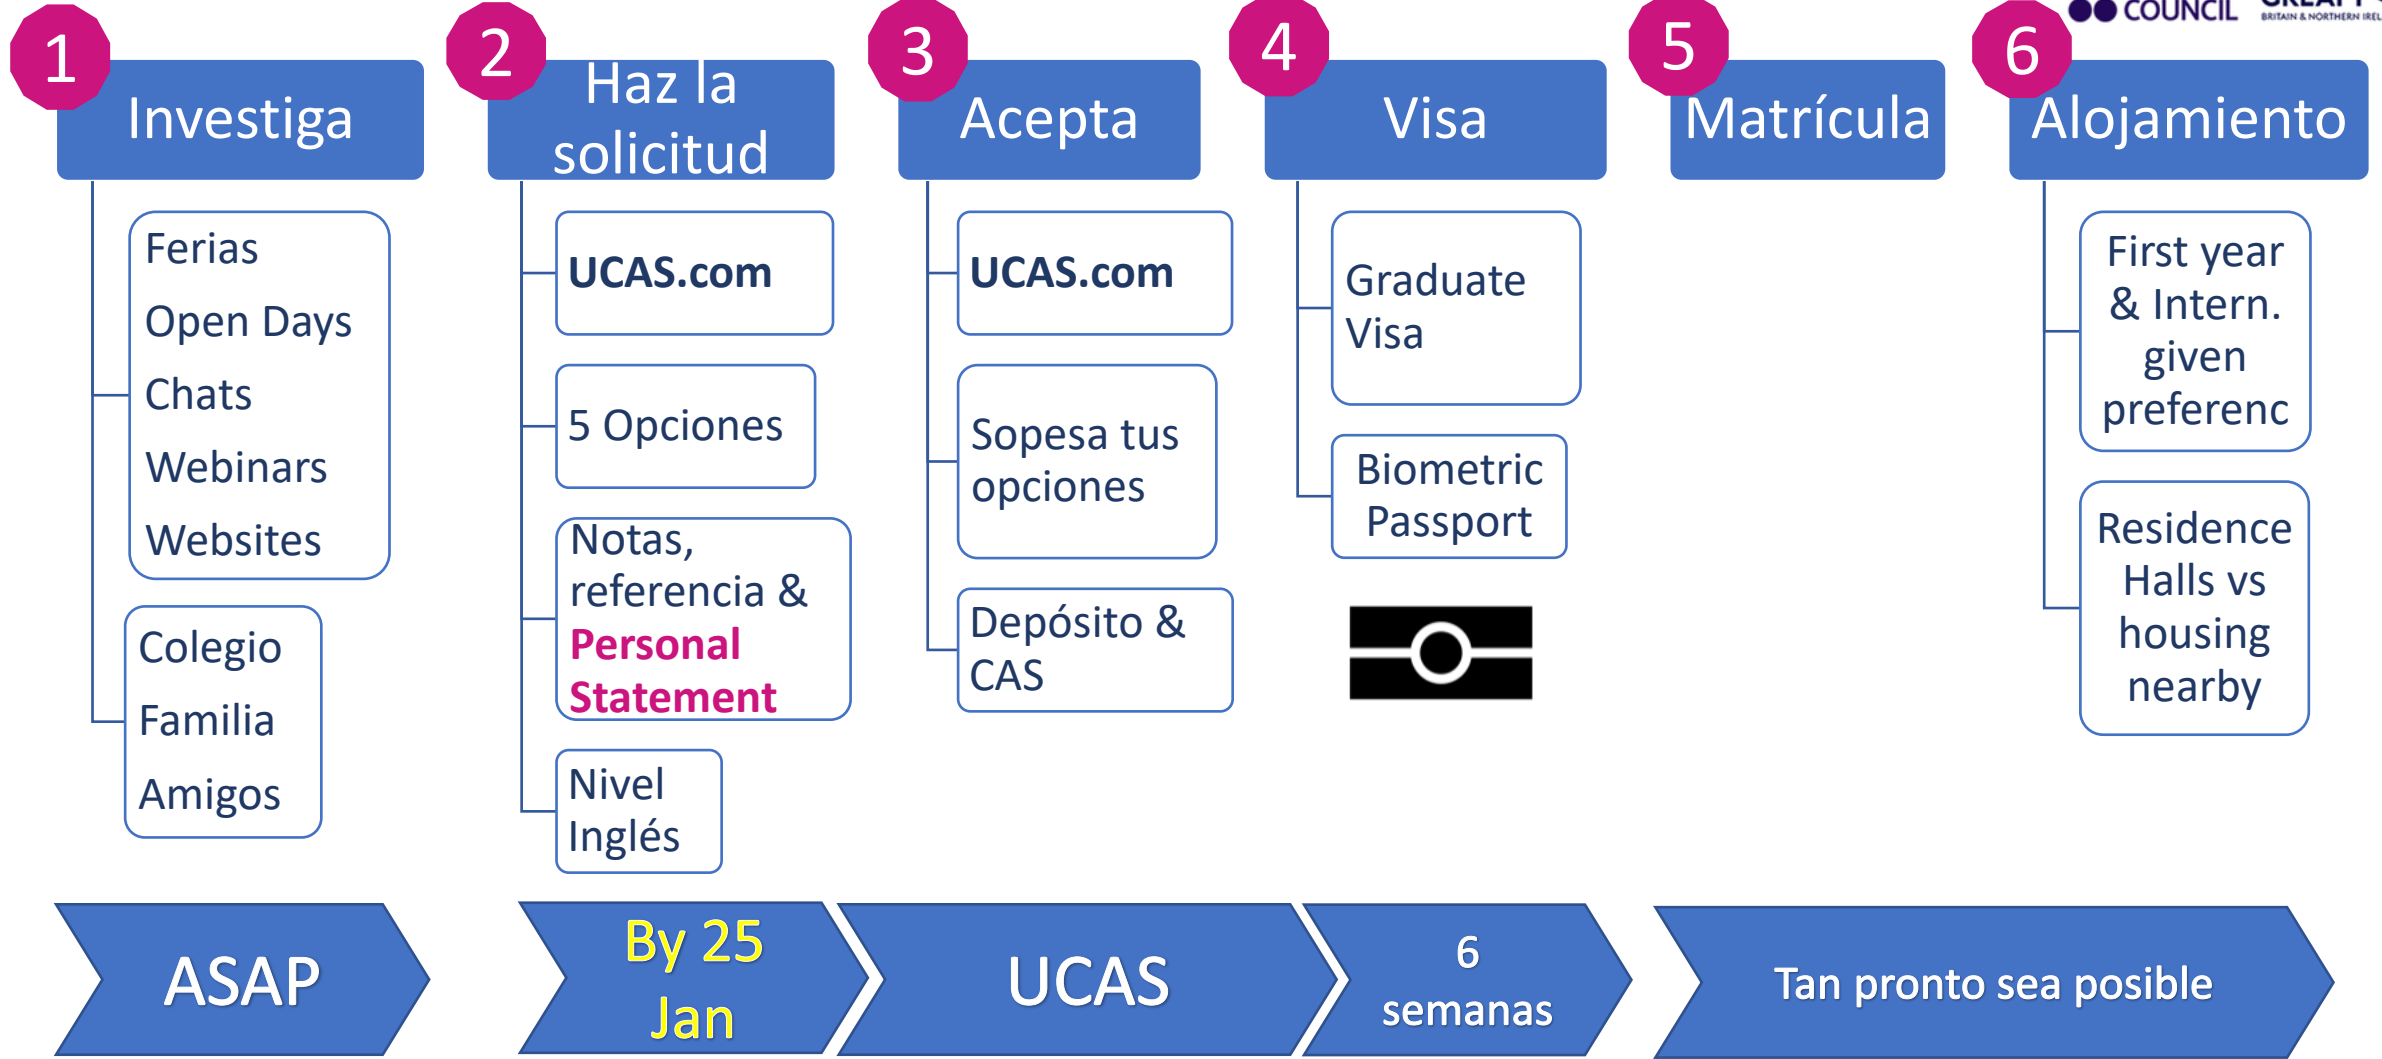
COUNCIL

1 Investiga

Ferias
Open Days
Chats
Webinars
Websites

Colegio
Familia
Amigos

2 Haz la solicitud

UCAS.com

5 Opciones

Notas, referencia & Personal Statement

Nivel Inglés

3 Acepta

UCAS.com

Sopesa tus opciones

Depósito & CAS

4 Visa

Graduate Visa

Biometric Passport

5 Matrícula

6 Alojamiento

First year & Intern. given preferenc

Residence Halls vs housing nearby

ASAP

By 25 Jan

UCAS

6 semanas

Tan pronto sea posible